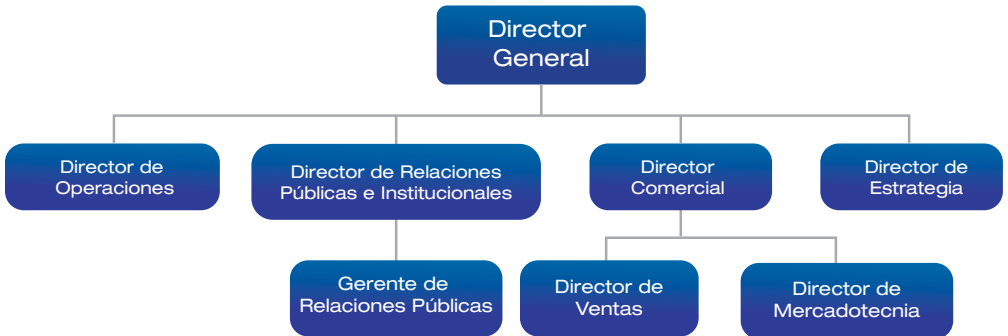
Director General

Director de Operaciones

Director de Relaciones Públicas e Institucionales

Director Comercial

Director de Estrategia

Gerente de Relaciones Públicas

Director de Ventas

Director de Mercadotecnia